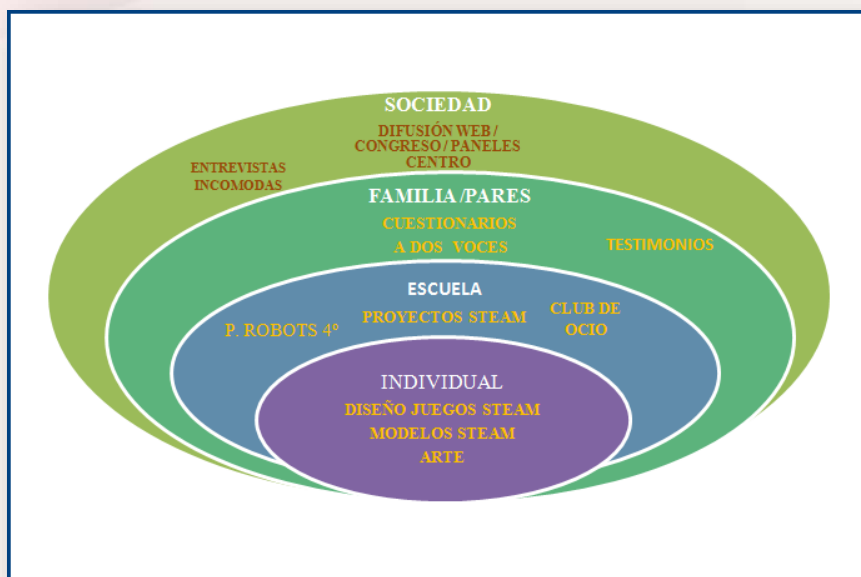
SOCIEDAD

DIFUSIÓN WEB / CONGRESO / PANELES CENTRO

ENTREVISTAS INCOMODAS

FAMILIA /PARES

CUESTIONARIOS A DOS VOCES

TESTIMONIOS

ESCUELA

PROYECTOS STEAM

CLUB DE OCIO

P. ROBOTS 4º

INDIVIDUAL

DISEÑO JUEGOS STEAM

MODELOS STEAM

ARTE